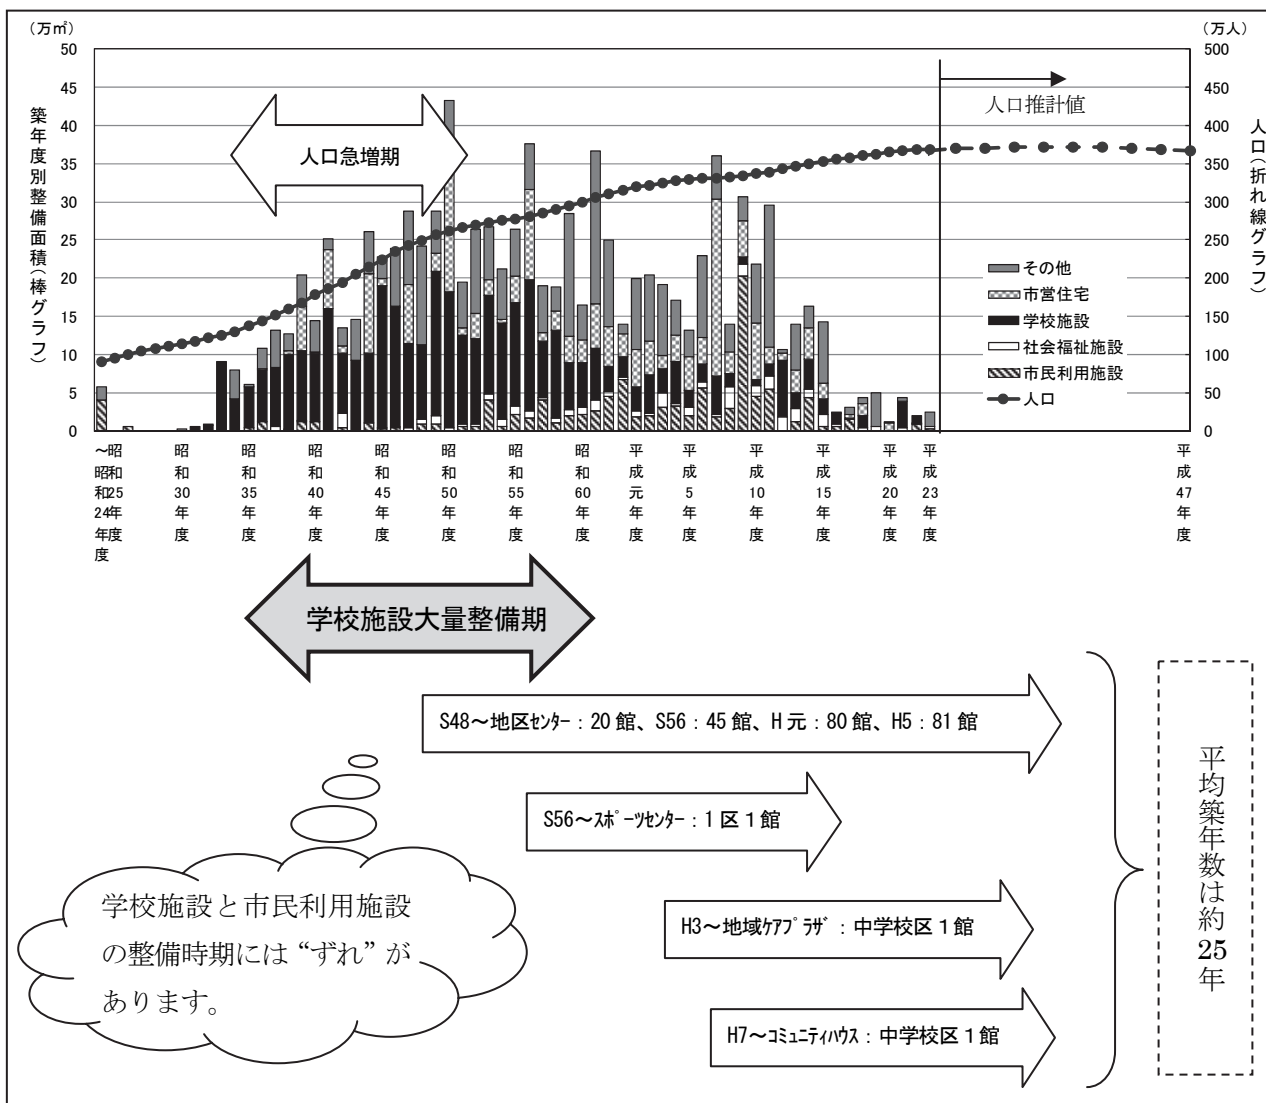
（万㎡）
50
45
40
35
30
25
20
15
10
5
0

（万人）
500
450
400
350
300
250
200
150
100
50
0

築年度別整備面積（棒グラフ）

人口（折れ線グラフ）

人口急増期

人口推計値

その他
市営住宅
学校施設
社会福祉施設
市民利用施設
人口

～昭和24年度
昭和25年度
昭和30年度
昭和35年度
昭和40年度
昭和45年度
昭和50年度
昭和55年度
昭和60年度
平成元年度
平成5年度
平成10年度
平成15年度
平成20年度
平成23年度
平成47年度

学校施設大量整備期

S48～地区ｾﾝﾀｰ：20 館、S56：45 館、H 元：80 館、H5：81 館

S56～ｽﾎﾟｰﾂｾﾝﾀｰ：1 区 1 館

H3～地域ｹｱﾌﾟﾗｻﾞ：中学校区 1 館

H7～ｺﾐｭﾆﾃｨﾊｳｽ：中学校区 1 館

平均築年数は約25年

学校施設と市民利用施設の整備時期には“ずれ”があります。